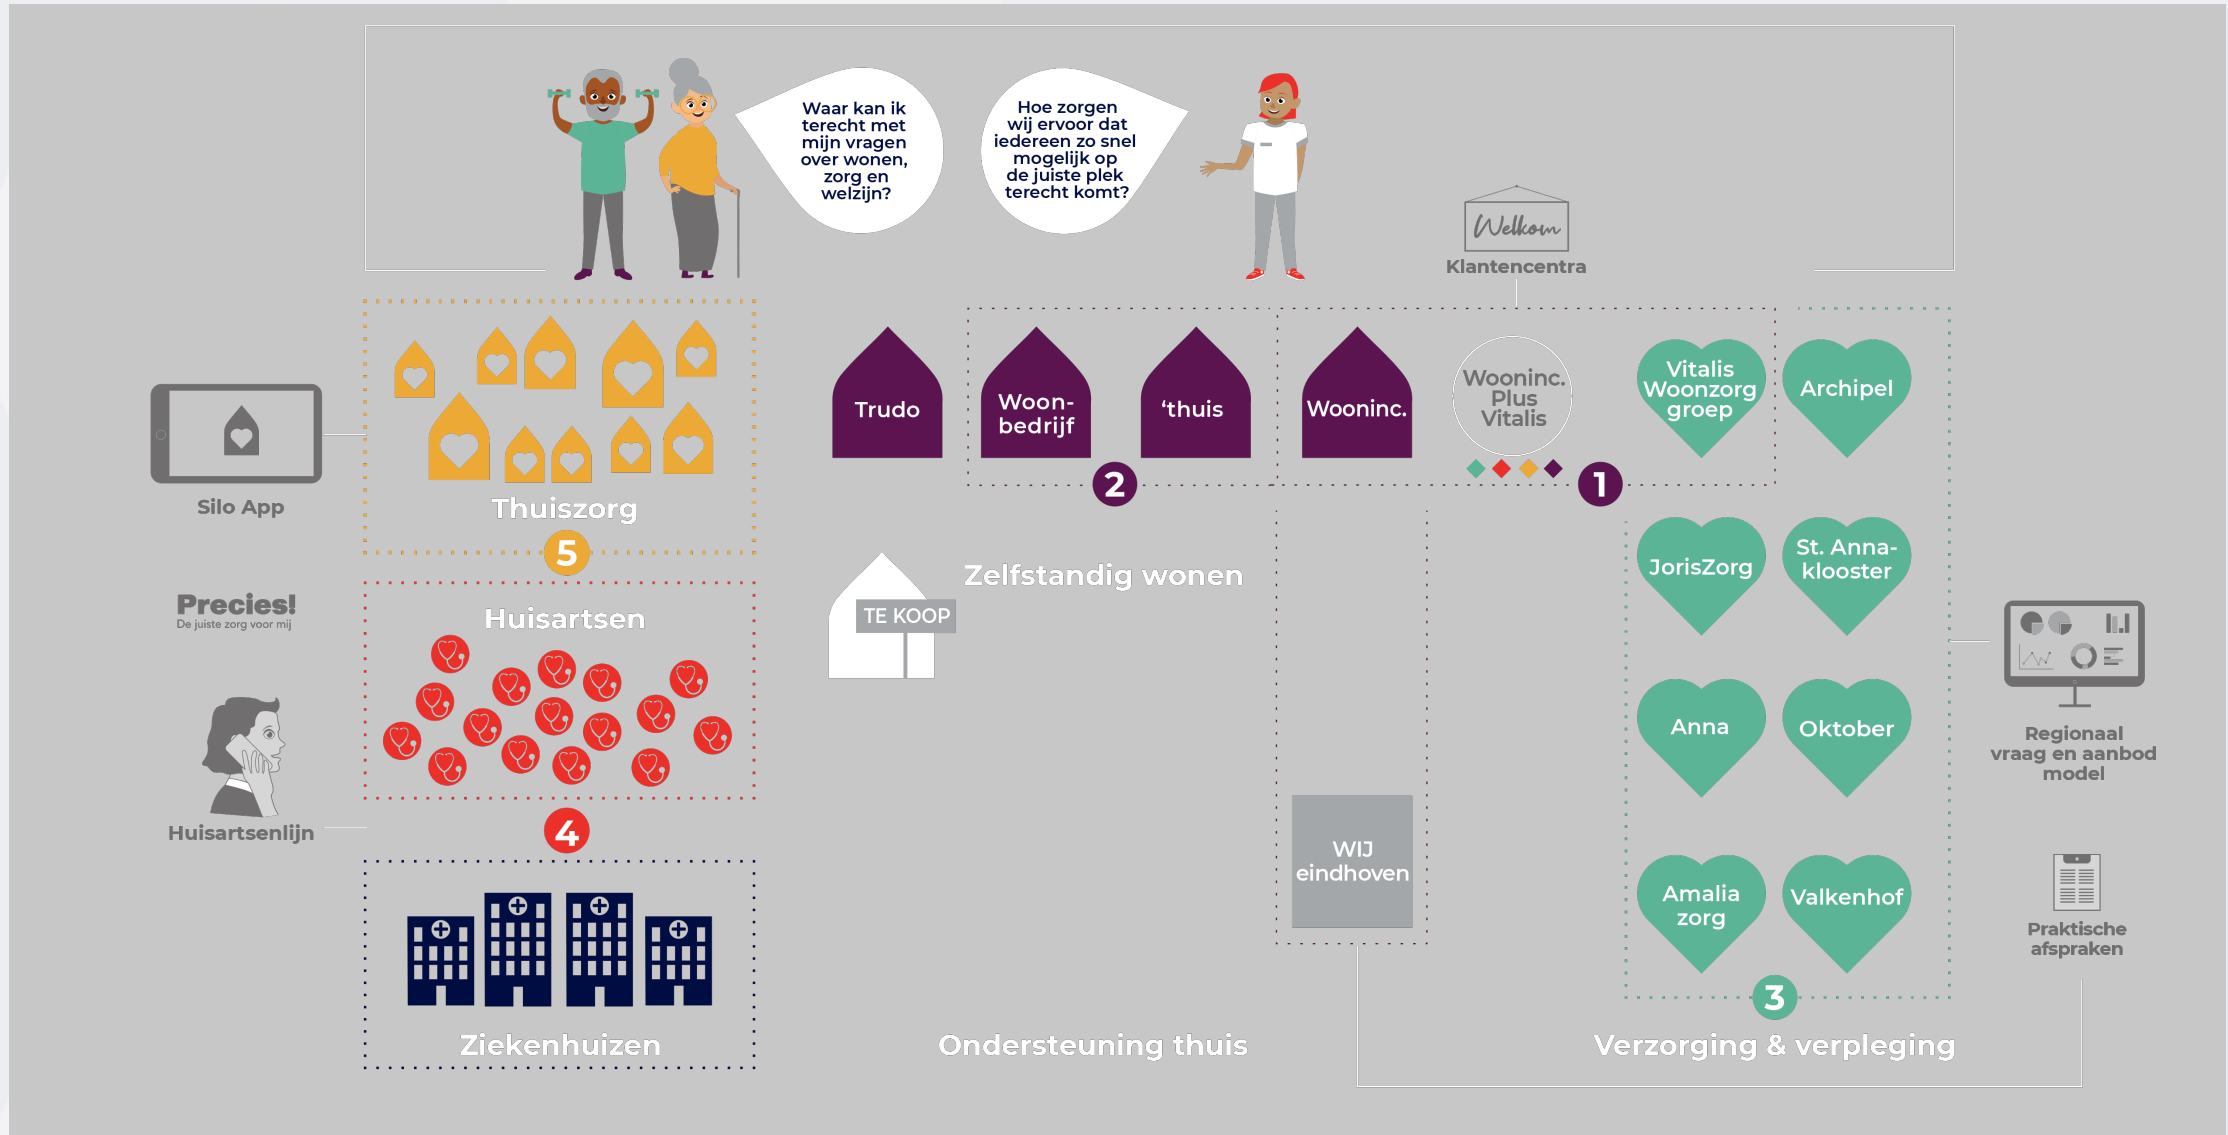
Waar kan ik terecht met mijn vragen over wonen, zorg en welzijn?

Hoe zorgen wij ervoor dat iedereen zo snel mogelijk op de juiste plek terecht komt?

Welkom
Klantencentra

Silo App

Thuiszorg

5

Trudo

Woonbedrijf

'thuis

2

Wooninc.

Wooninc. Plus Vitalis

1

Vitalis Woonzorg groep

Archipel

Precies!
De juiste zorg voor mij

Huisartsen

TE KOOP

Zelfstandig wonen

JorisZorg

St. Annaklooster

Anna

Oktober

Regionaal vraag en aanbod model

Huisartsenlijn

4

WIJ eindhoven

Amalia zorg

Valkenhof

Praktische afspraken

3

Ziekenhuizen

Ondersteuning thuis

Verzorging & verpleging